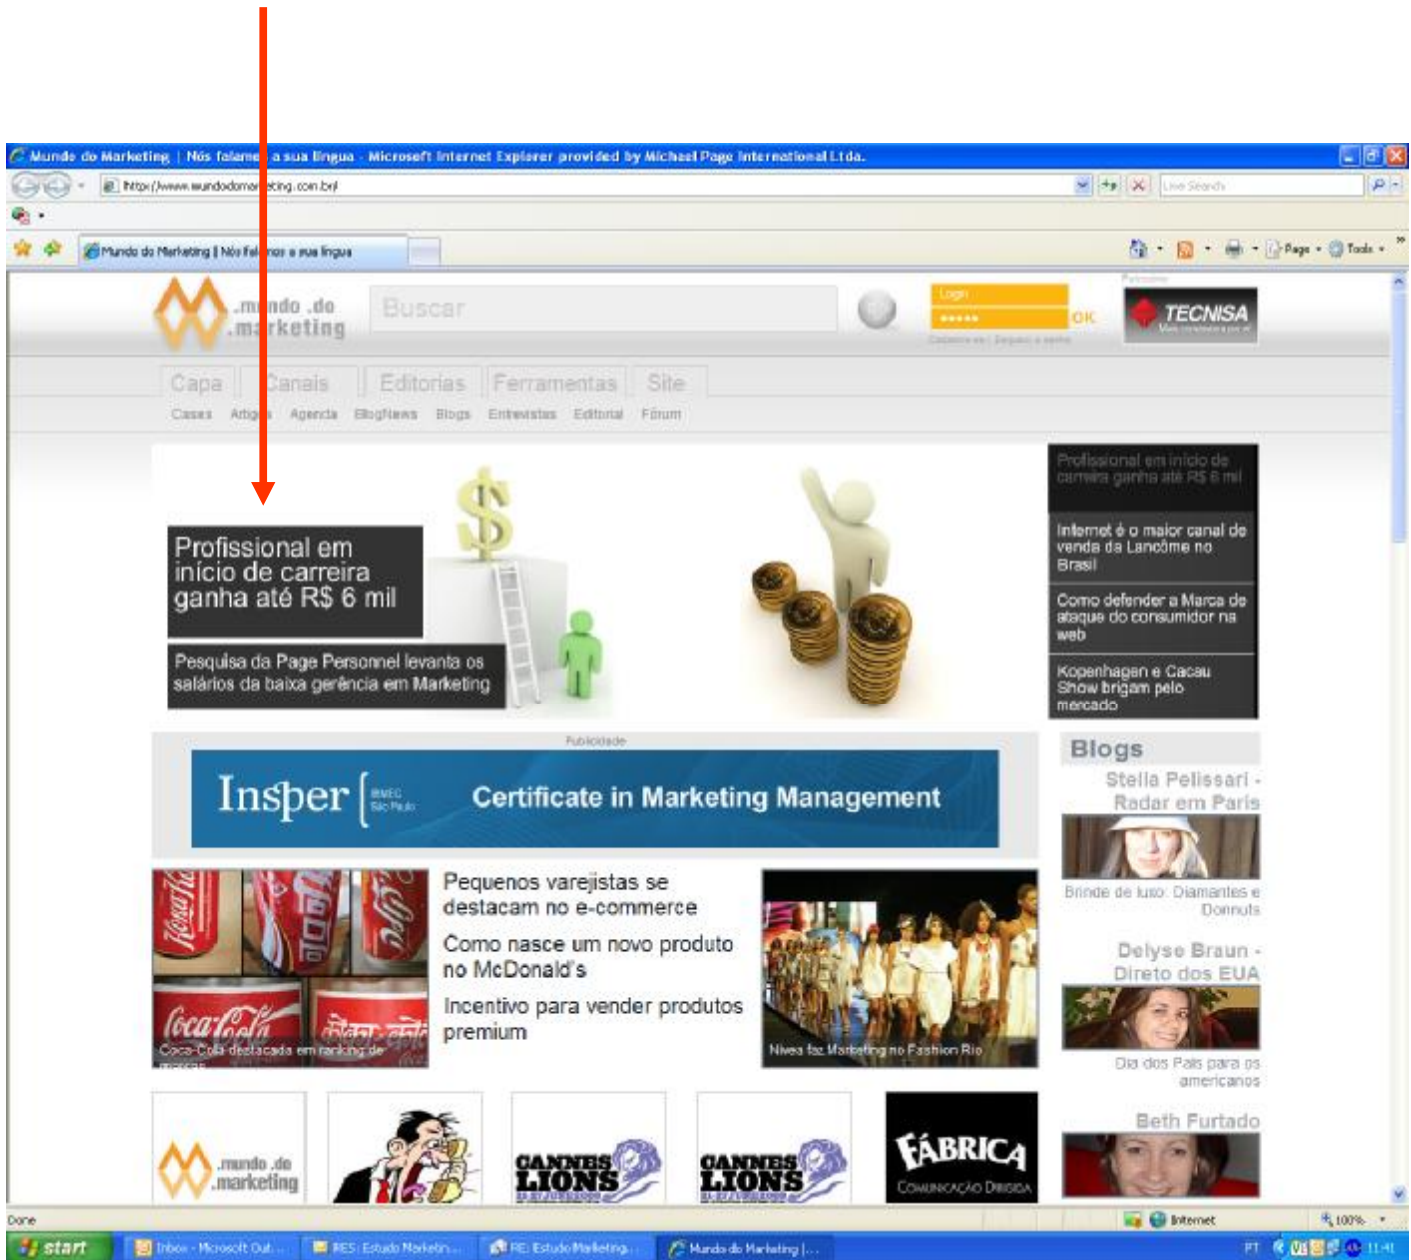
Mundo do Marketing | Nós falamos a sua língua - Microsoft Internet Explorer provided by Michael Page International Ltda.

http://www.mundodomarketing.com.br/

Live Search

Mundo do Marketing | Nós falamos a sua língua

Page · Tools ·

.mundo .do .marketing

Buscar

Login

OK

Cadastre-se | Esqueci a senha

Patrocínio

TECNISA

Capa Canais Editorias Ferramentas Site

Cases Artigos Agenda BlogNews Blogs Entrevistas Editorial Fórum

Profissional em início de carreira ganha até R$ 6 mil

Pesquisa da Page Personnel levanta os salários da baixa gerência em Marketing

Profissional em início de carreira ganha até R$ 6 mil

Internet é o maior canal de venda da Lancôme no Brasil

Como defender a Marca do ataque do consumidor na web

Kopenhagen e Cacau Show brigam pelo mercado

Publicidade

Insper IBMEC São Paulo

Certificate in Marketing Management

Blogs

Stella Pelissari - Radar em Paris

Brinde de luxo: Diamantes e Donnuts

Coca-Cola destacada em ranking de marcas

Pequenos varejistas se destacam no e-commerce

Como nasce um novo produto no McDonald's

Incentivo para vender produtos premium

Nivea faz Marketing no Fashion Rio

Delyse Braun - Direto dos EUA

Dia dos Pais para os americanos

Beth Furtado

.mundo .do .marketing

CANNES LIONS

CANNES LIONS

FÁBRICA Comunicação Dirigida

Done

Internet

100%

start

Inbox - Microsoft Out...

RES: Estudo Marketin...

RE: Estudo Marketing...

Mundo do Marketing | ...

PT

11:41